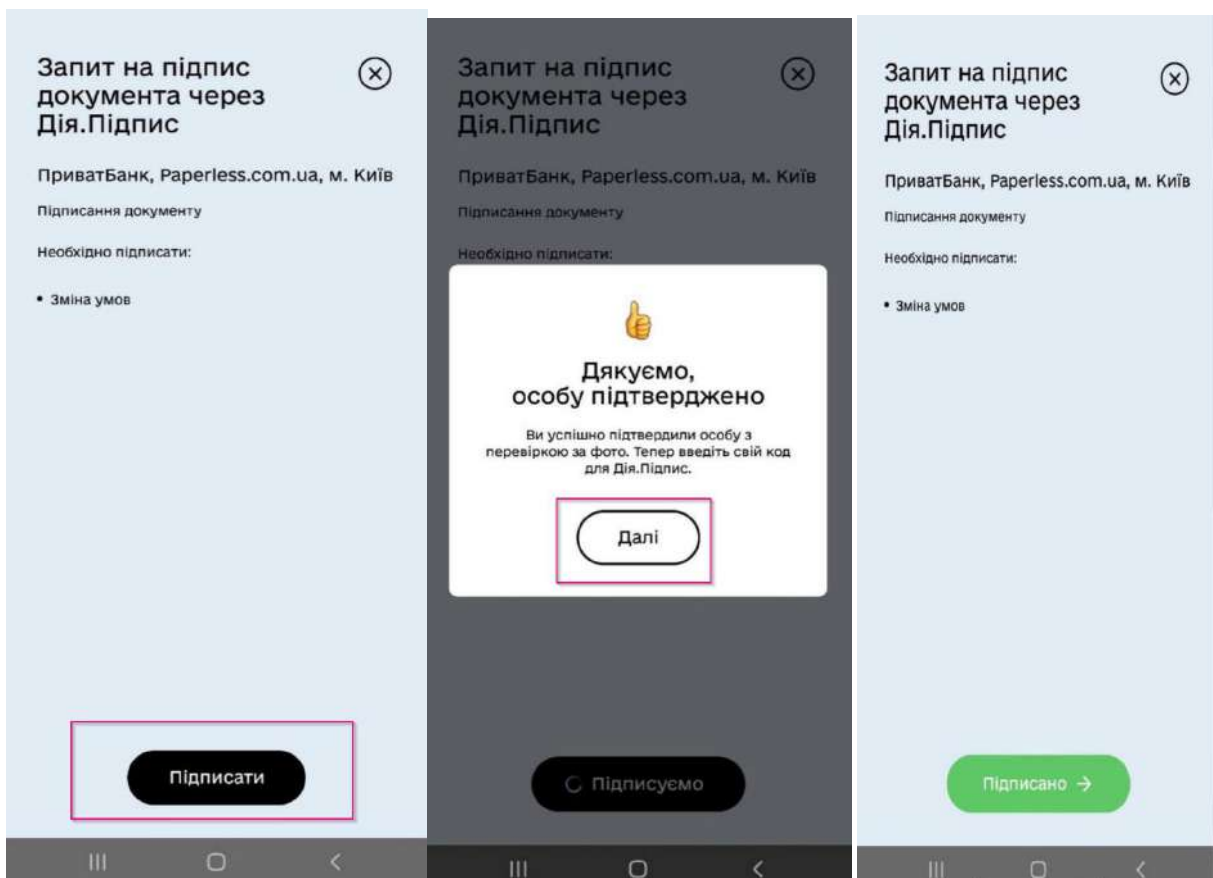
Запит на підпис документа через Дія.Підпис

ПриватБанк, Paperless.com.ua, м. Київ

Підписання документу

Необхідно підписати:

• Зміна умов

Підписати

Запит на підпис документа через Дія.Підпис

ПриватБанк, Paperless.com.ua, м. Київ

Підписання документу

Необхідно підписати:

Дякуємо, особу підтверджено

Ви успішно підтвердили особу з перевіркою за фото. Тепер введіть свій код для Дія.Підпис.

Далі

Підписуємо

Запит на підпис документа через Дія.Підпис

ПриватБанк, Paperless.com.ua, м. Київ

Підписання документу

Необхідно підписати:

• Зміна умов

Підписано →